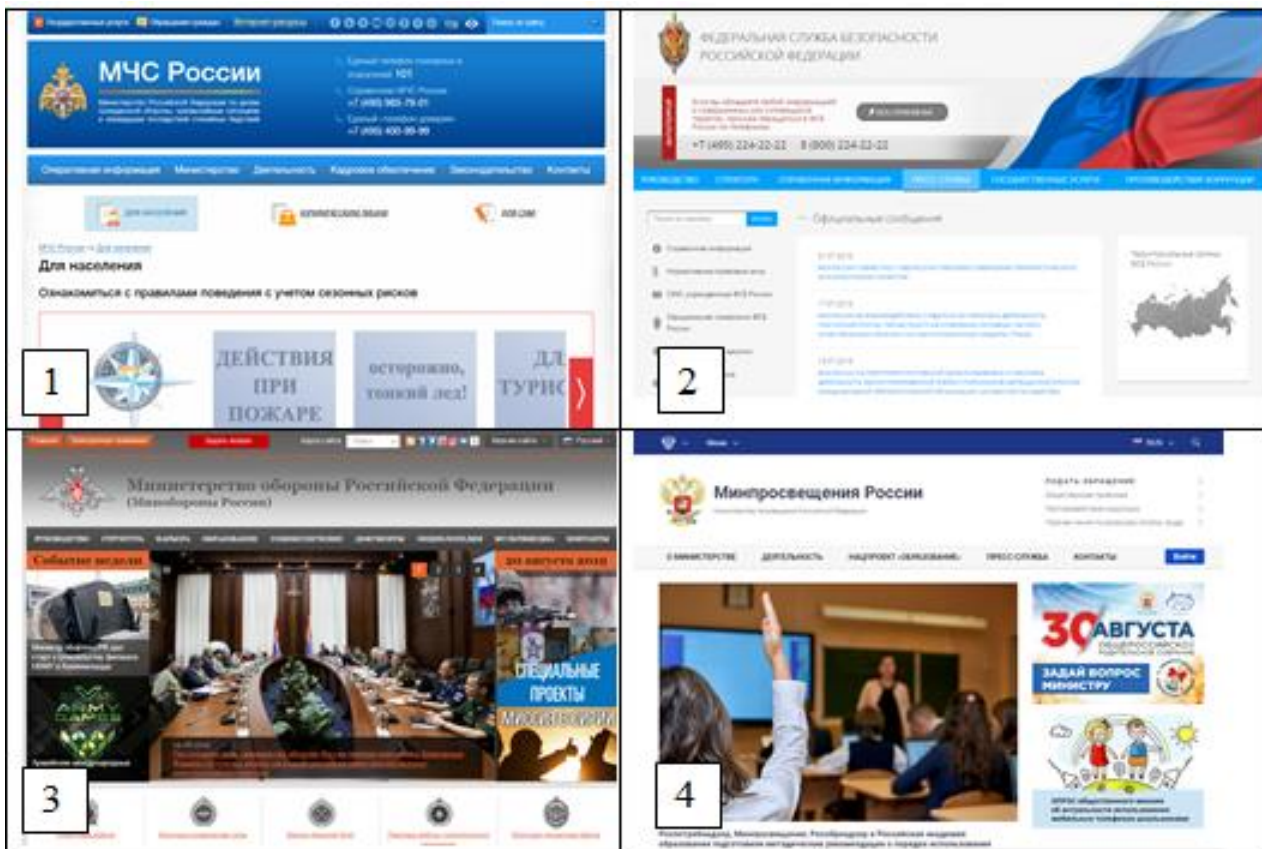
МЧС России

Оперативная информация Министерство Деятельность Кадровое обеспечение Законодательство Контакты

Для населения

Ознакомиться с правилами поведения с учетом сезонных рисков

ДЕЙСТВИЯ ПРИ ПОЖАРЕ

осторожно, тонкий лёд!

ДЛ ТУРИС

1

ФЕДЕРАЛЬНАЯ СЛУЖБА БЕЗОПАСНОСТИ РОССИЙСКОЙ ФЕДЕРАЦИИ

+7 (495) 224-22-22 8 (800) 224-22-22

Официальные сообщения

2

Министерство обороны Российской Федерации (Минобороны России)

События недели

СПЕЦИАЛЬНЫЕ ПРОЕКТЫ

ARMY GAMES

3

Минпросвещения России

О МИНИСТЕРСТВЕ ДЕЯТЕЛЬНОСТЬ НАЦПРОЕКТ «ОБРАЗОВАНИЕ» ПРЕСС-СЛУЖБА КОНТАКТЫ Войти

30 АВГУСТА

ЗАДАЙ ВОПРОС МИНИСТРУ

4